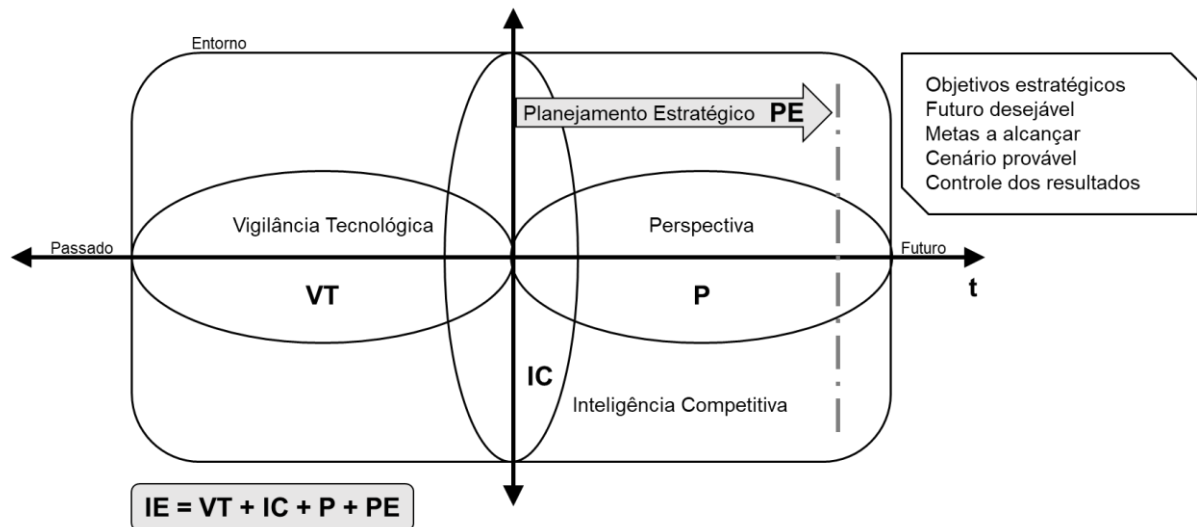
Entorno

Objetivos estratégicos
Futuro desejável
Metas a alcançar
Cenário provável
Controle dos resultados

Planejamento Estratégico PE

Vigilância Tecnológica

Perspectiva

Passado

Futuro

VT

P

t

IC

Inteligência Competitiva

IE = VT + IC + P + PE